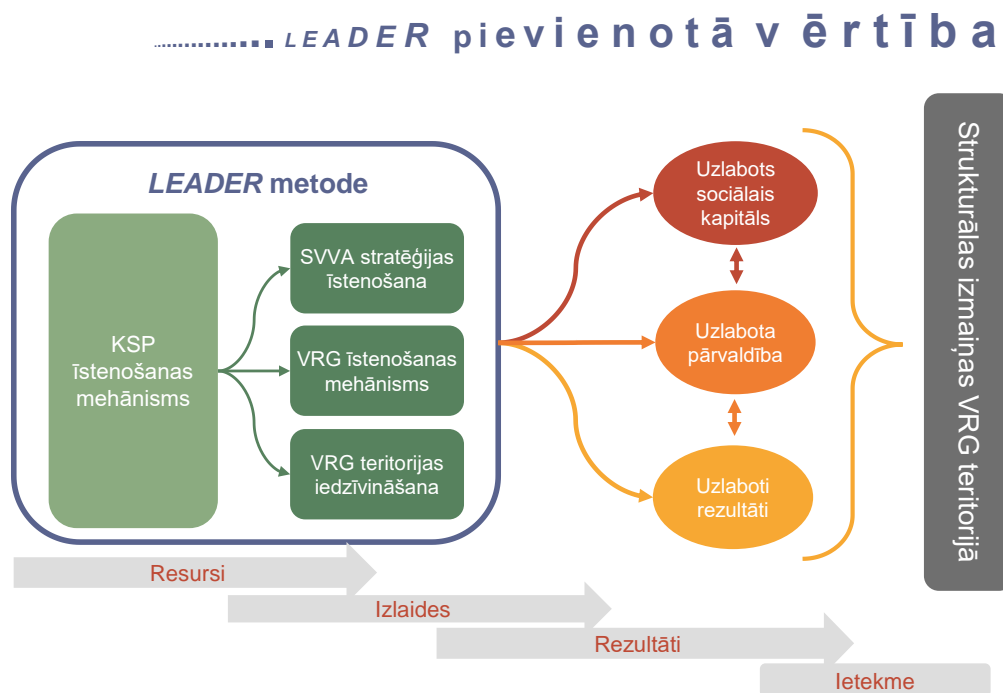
LEADER pievienotā vērtība

LEADER metode

KSP īstenošanas mehānisms

SVVA stratēģijas īstenošana

VRG īstenošanas mehānisms

VRG teritorijas iedzīvināšana

Uzlabots sociālais kapitāls

Uzlabota pārvaldība

Uzlaboti rezultāti

Strukturālas izmaiņas VRG teritorijā

Resursi

Izlaides

Rezultāti

Ietekme